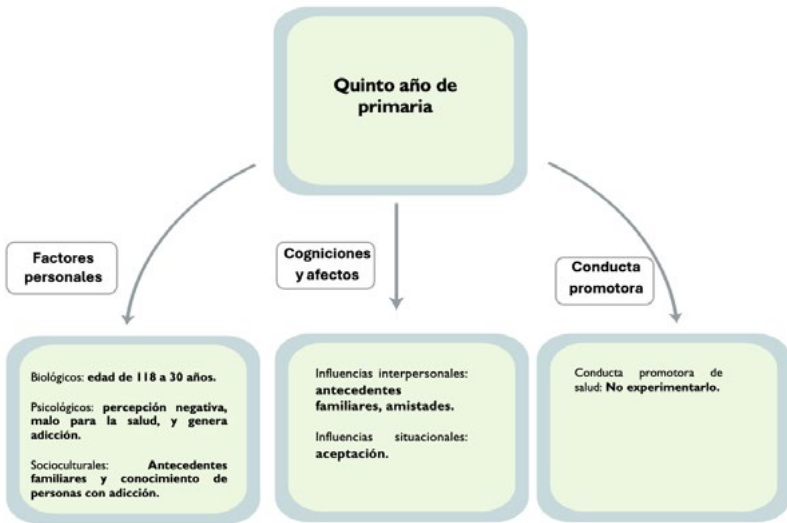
Quinto año de primaria

Factores personales

Cogniciones y afectos

Conducta promotora

Biológicos: edad de 118 a 30 años.

Psicológicos: percepción negativa, malo para la salud, y genera adicción.

Socioculturales: Antecedentes familiares y conocimiento de personas con adicción.

Influencias interpersonales: antecedentes familiares, amistades.

Influencias situacionales: aceptación.

Conducta promotora de salud: No experimentarlo.